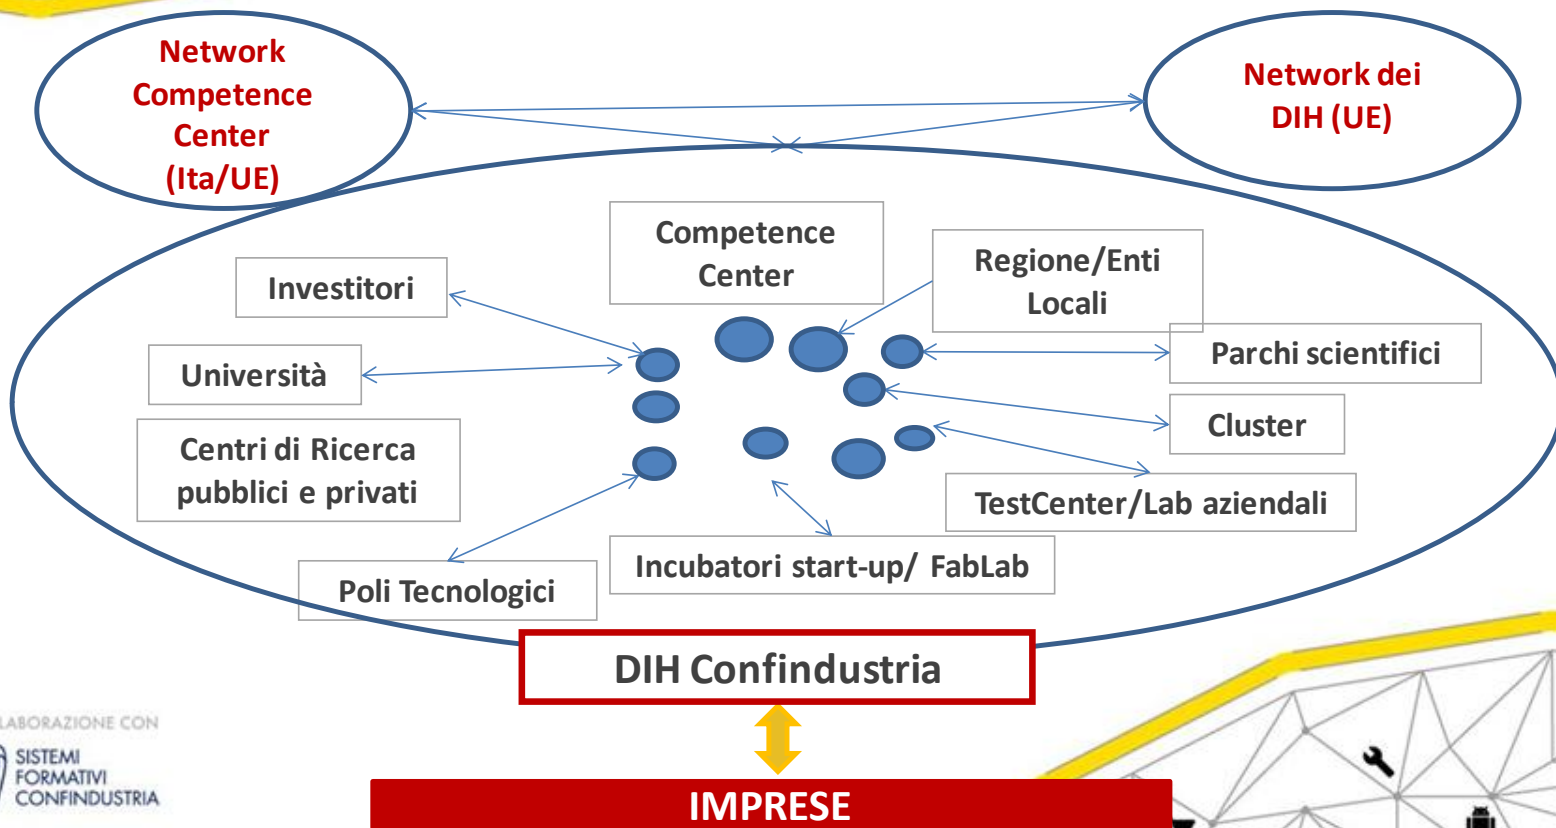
Network Competence Center (Ita/UE)

Network dei DIH (UE)

Competence Center

Investitori

Regione/Enti Locali

Università

Parchi scientifici

Cluster

Centri di Ricerca pubblici e privati

TestCenter/Lab aziendali

Incubatori start-up/ FabLab

Poli Tecnologici

DIH Confindustria

LABORAZIONE CON

SISTEMI FORMATIVI CONFINDUSTRIA

IMPRESE